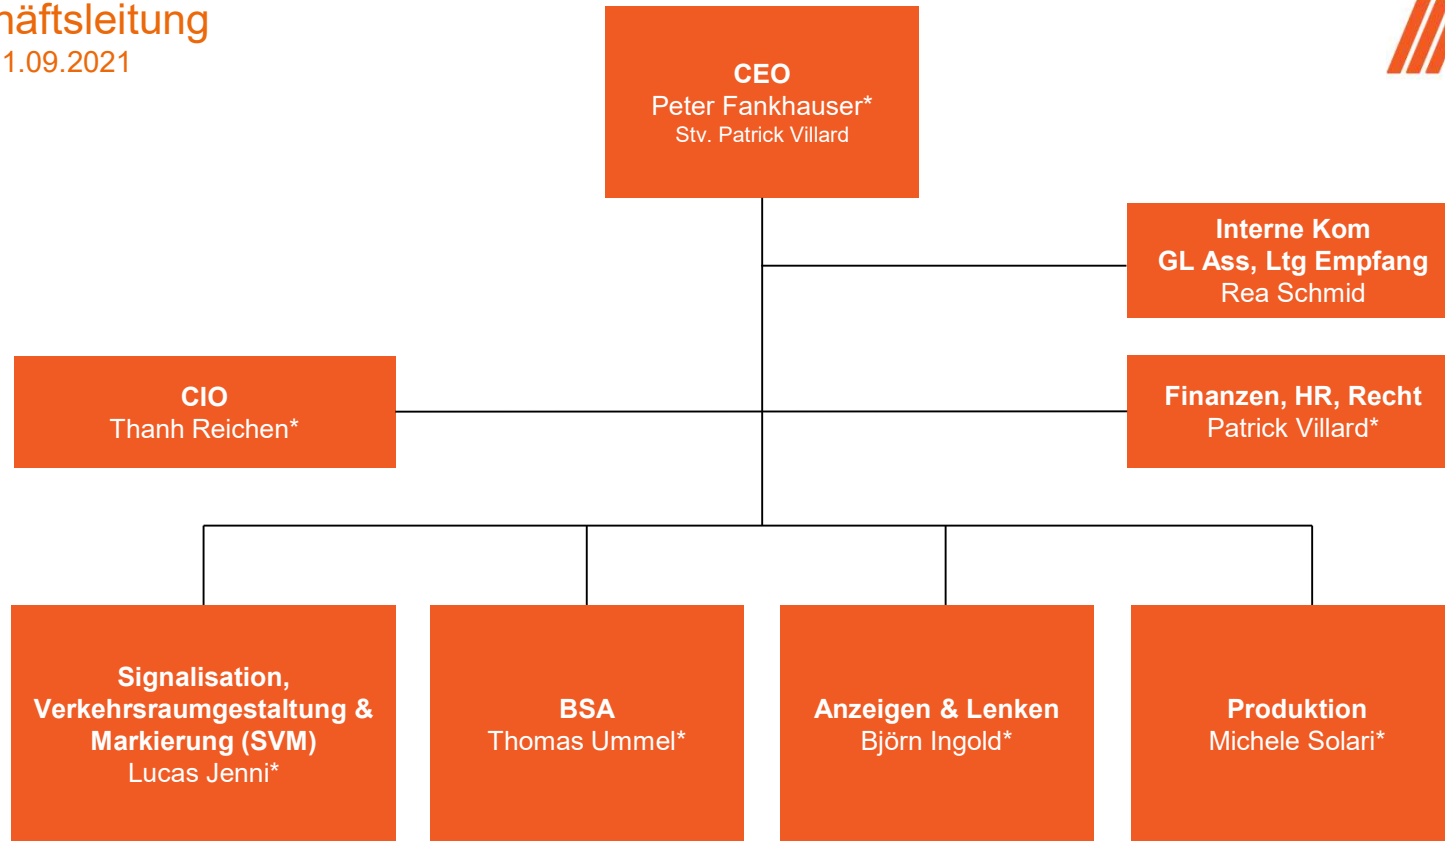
häftsleitung
1.09.2021

CEO
Peter Fankhauser*
Stv. Patrick Villard

Interne Kom
GL Ass, Ltg Empfang
Rea Schmid

CIO
Thanh Reichen*

Finanzen, HR, Recht
Patrick Villard*

Signalisation, Verkehrsraumgestaltung & Markierung (SVM)
Lucas Jenni*

BSA
Thomas Ummel*

Anzeigen & Lenken
Björn Ingold*

Produktion
Michele Solari*